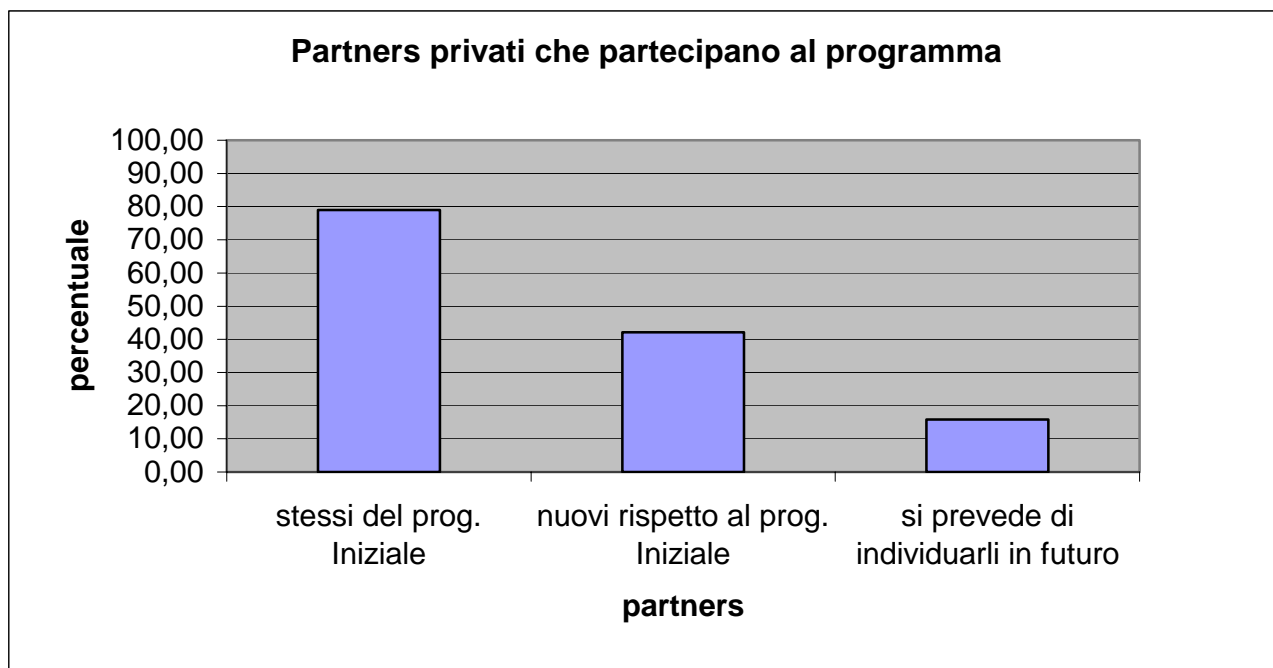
Partners privati che partecipano al programma

percentuale

100,00
90,00
80,00
70,00
60,00
50,00
40,00
30,00
20,00
10,00
0,00

stessi del prog. Iniziale

nuovi rispetto al prog. Iniziale

si prevede di individuarli in futuro

partners